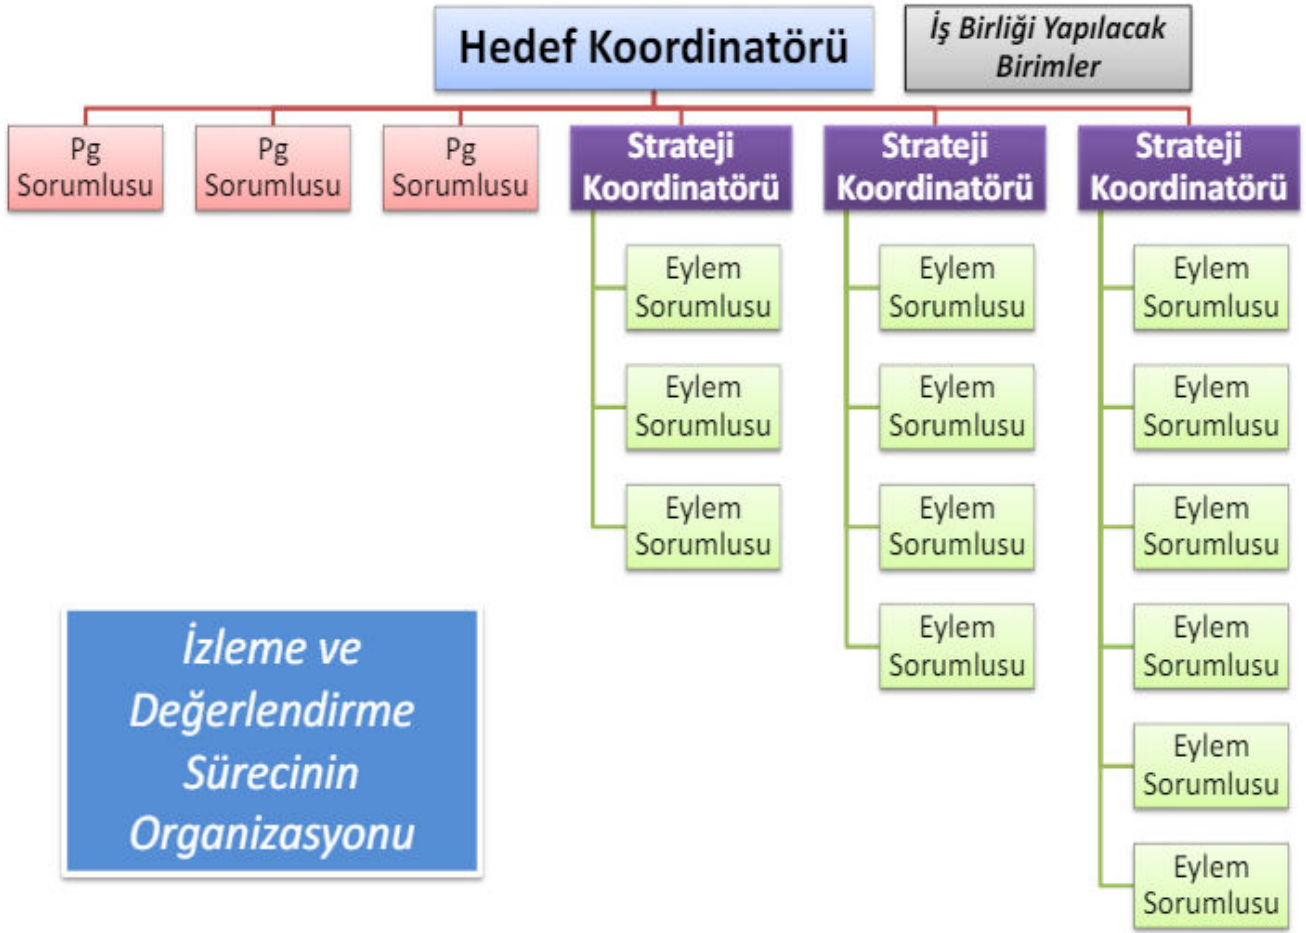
Hedef Koordinatörü

İş Birliği Yapılacak Birimler

Pg Sorumlusu

Pg Sorumlusu

Pg Sorumlusu

Strateji Koordinatörü

Eylem Sorumlusu

Eylem Sorumlusu

Eylem Sorumlusu

Strateji Koordinatörü

Eylem Sorumlusu

Eylem Sorumlusu

Eylem Sorumlusu

Eylem Sorumlusu

Strateji Koordinatörü

Eylem Sorumlusu

Eylem Sorumlusu

Eylem Sorumlusu

Eylem Sorumlusu

Eylem Sorumlusu

Eylem Sorumlusu

İzleme ve Değerlendirme Sürecinin Organizasyonu